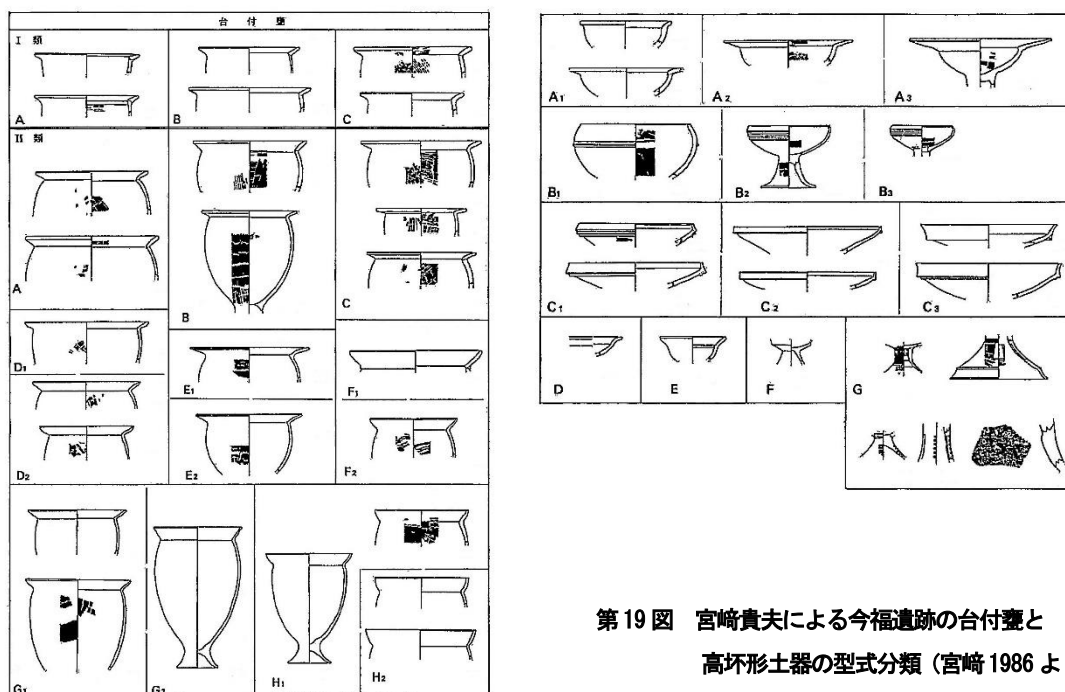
台 付 甕

I 類

A

B

C

II 類

A

B

C

D1

D2

E1

E2

F1

F2

G1

G2

H1

H2

A1

A2

A3

B1

B2

B3

C1

C2

C3

D

E

F

G

第 19 図　宮崎貴夫による今福遺跡の台付甕と高坏形土器の型式分類（宮崎 1986 よ